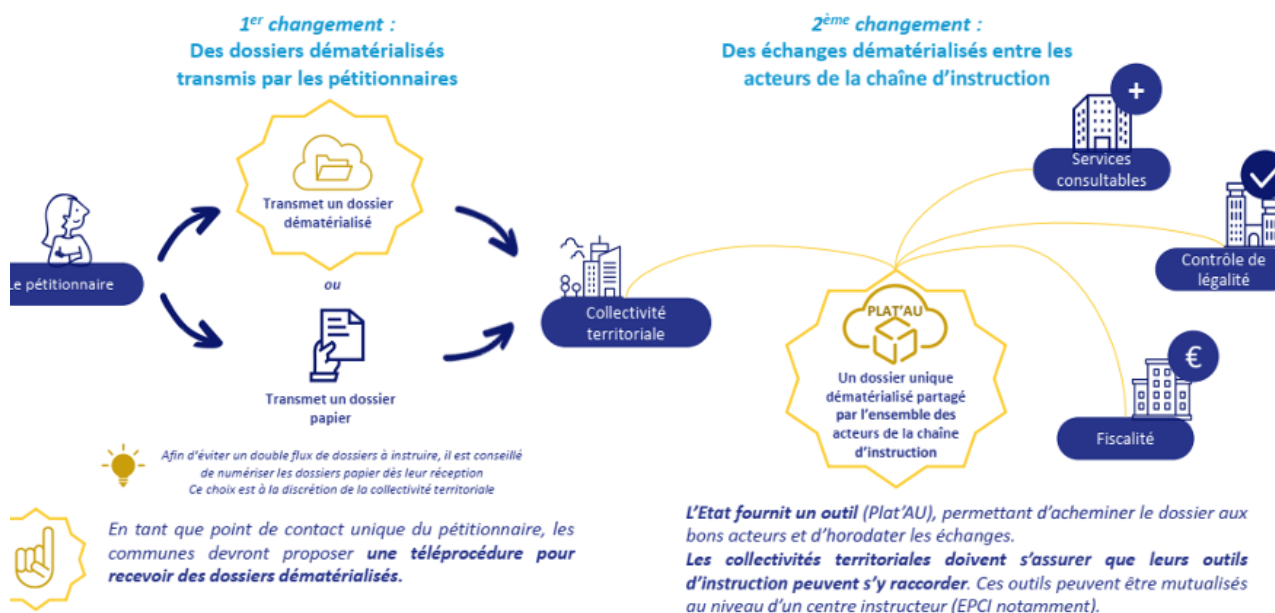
$1^{er}$ changement :
Des dossiers dématérialisés transmis par les pétitionnaires

$2^{ème}$ changement :
Des échanges dématérialisés entre les acteurs de la chaîne d'instruction

Le pétitionnaire

Transmet un dossier dématérialisé

ou

Transmet un dossier papier

Collectivité territoriale

PLAT'AU

Un dossier unique dématérialisé partagé par l'ensemble des acteurs de la chaîne d'instruction

Services consultables

Contrôle de légalité

Fiscalité

Afin d'éviter un double flux de dossiers à instruire, il est conseillé de numériser les dossiers papier dès leur réception
Ce choix est à la discrétion de la collectivité territoriale

En tant que point de contact unique du pétitionnaire, les communes devront proposer une téléprocédure pour recevoir des dossiers dématérialisés.

L'Etat fournit un outil (Plat'AU), permettant d'acheminer le dossier aux bons acteurs et d'horodater les échanges.
Les collectivités territoriales doivent s'assurer que leurs outils d'instruction peuvent s'y raccorder. Ces outils peuvent être mutualisés au niveau d'un centre instructeur (EPCI notamment).